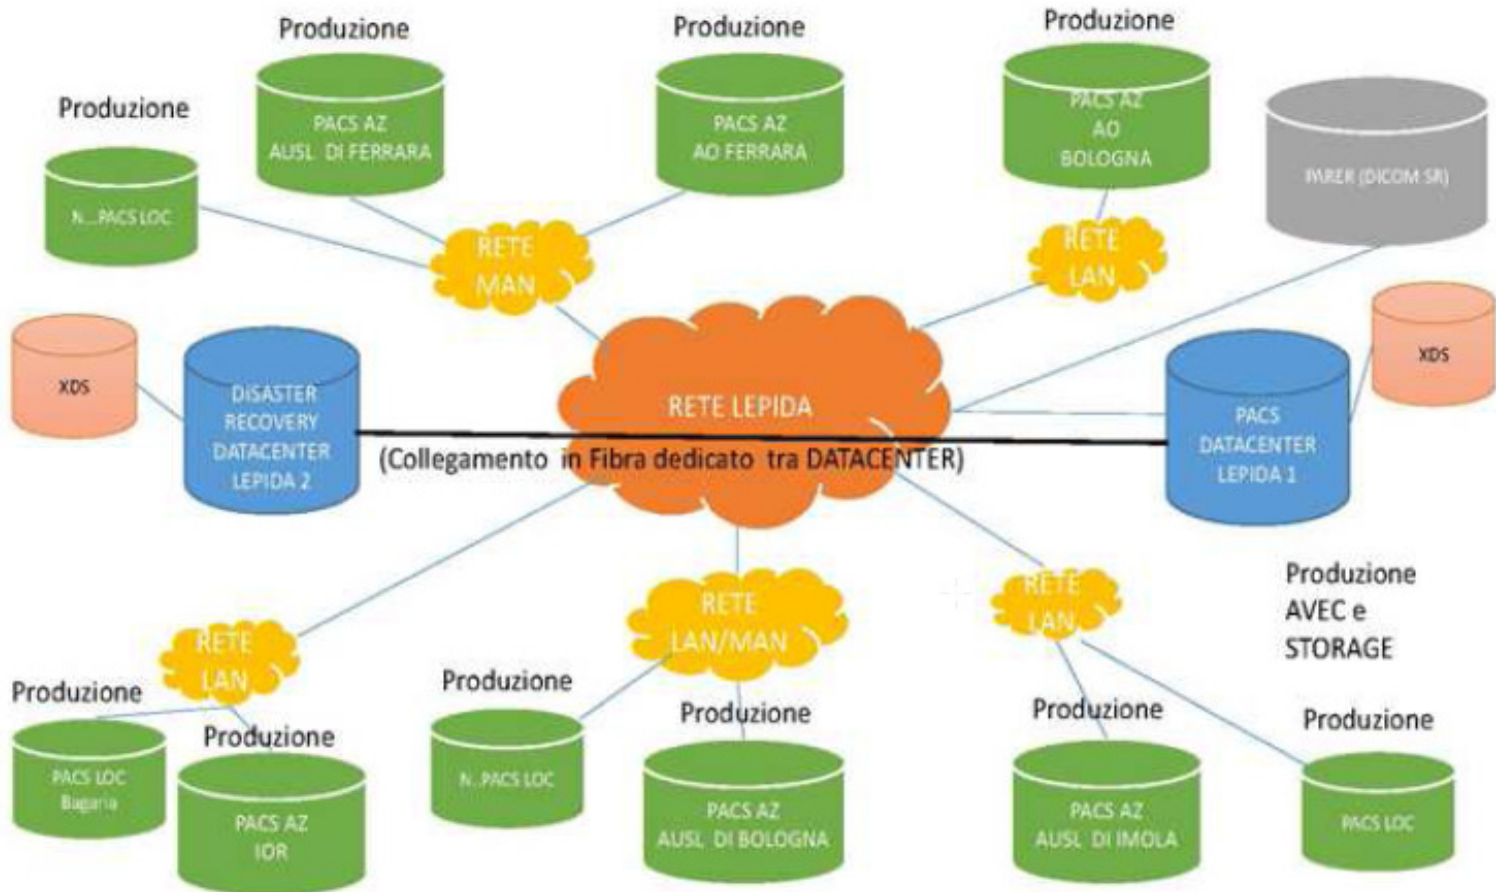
Produzione

Produzione

Produzione

Produzione

PACS AZ AUSL DI FERRARA

PACS AZ AO FERRARA

PACS AZ AO BOLOGNA

N...PACS LOC

PARER (DICOM SR)

RETE MAN

RETE LAN

XDS

DISASTER RECOVERY DATACENTER LEPIDA 2

RETE LEPIDA

XDS

PACS DATACENTER LEPIDA 1

(Collegamento in Fibra dedicato tra DATACENTER)

Produzione AVEC e STORAGE

RETE LAN

RETE LAN/MAN

RETE LAN

Produzione

Produzione

Produzione

Produzione

Produzione

Produzione

PACS LOC Bagaria

PACS AZ IOR

N...PACS LOC

PACS AZ AUSL DI BOLOGNA

PACS AZ AUSL DI IMOLA

PACS LOC